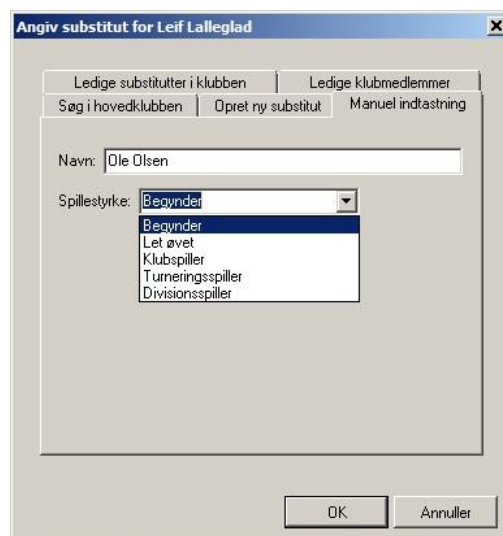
Angiv substitut for Leif Lalleglad

Ledige substitutter i klubben
Ledige klubmedlemmer
Søg i hovedklubben
Opret ny substitut
Manuel indtastning

Navn: Ole Olsen

Spillestyrke: Begynder

Begynder
Let øvet
Klubspiller
Turneringsspiller
Divisionsspiller

OK
Annuller